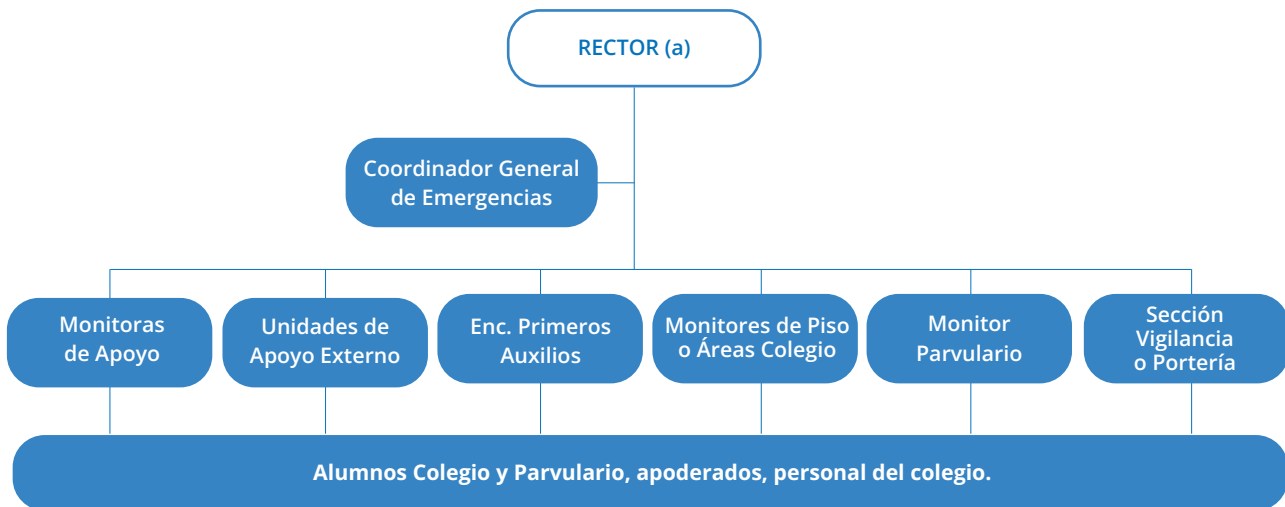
RECTOR (a)

Coordinador General de Emergencias

Monitoras de Apoyo

Unidades de Apoyo Externo

Enc. Primeros Auxilios

Monitores de Piso o Áreas Colegio

Monitor Parvulario

Sección Vigilancia o Portería

Alumnos Colegio y Parvulario, apoderados, personal del colegio.